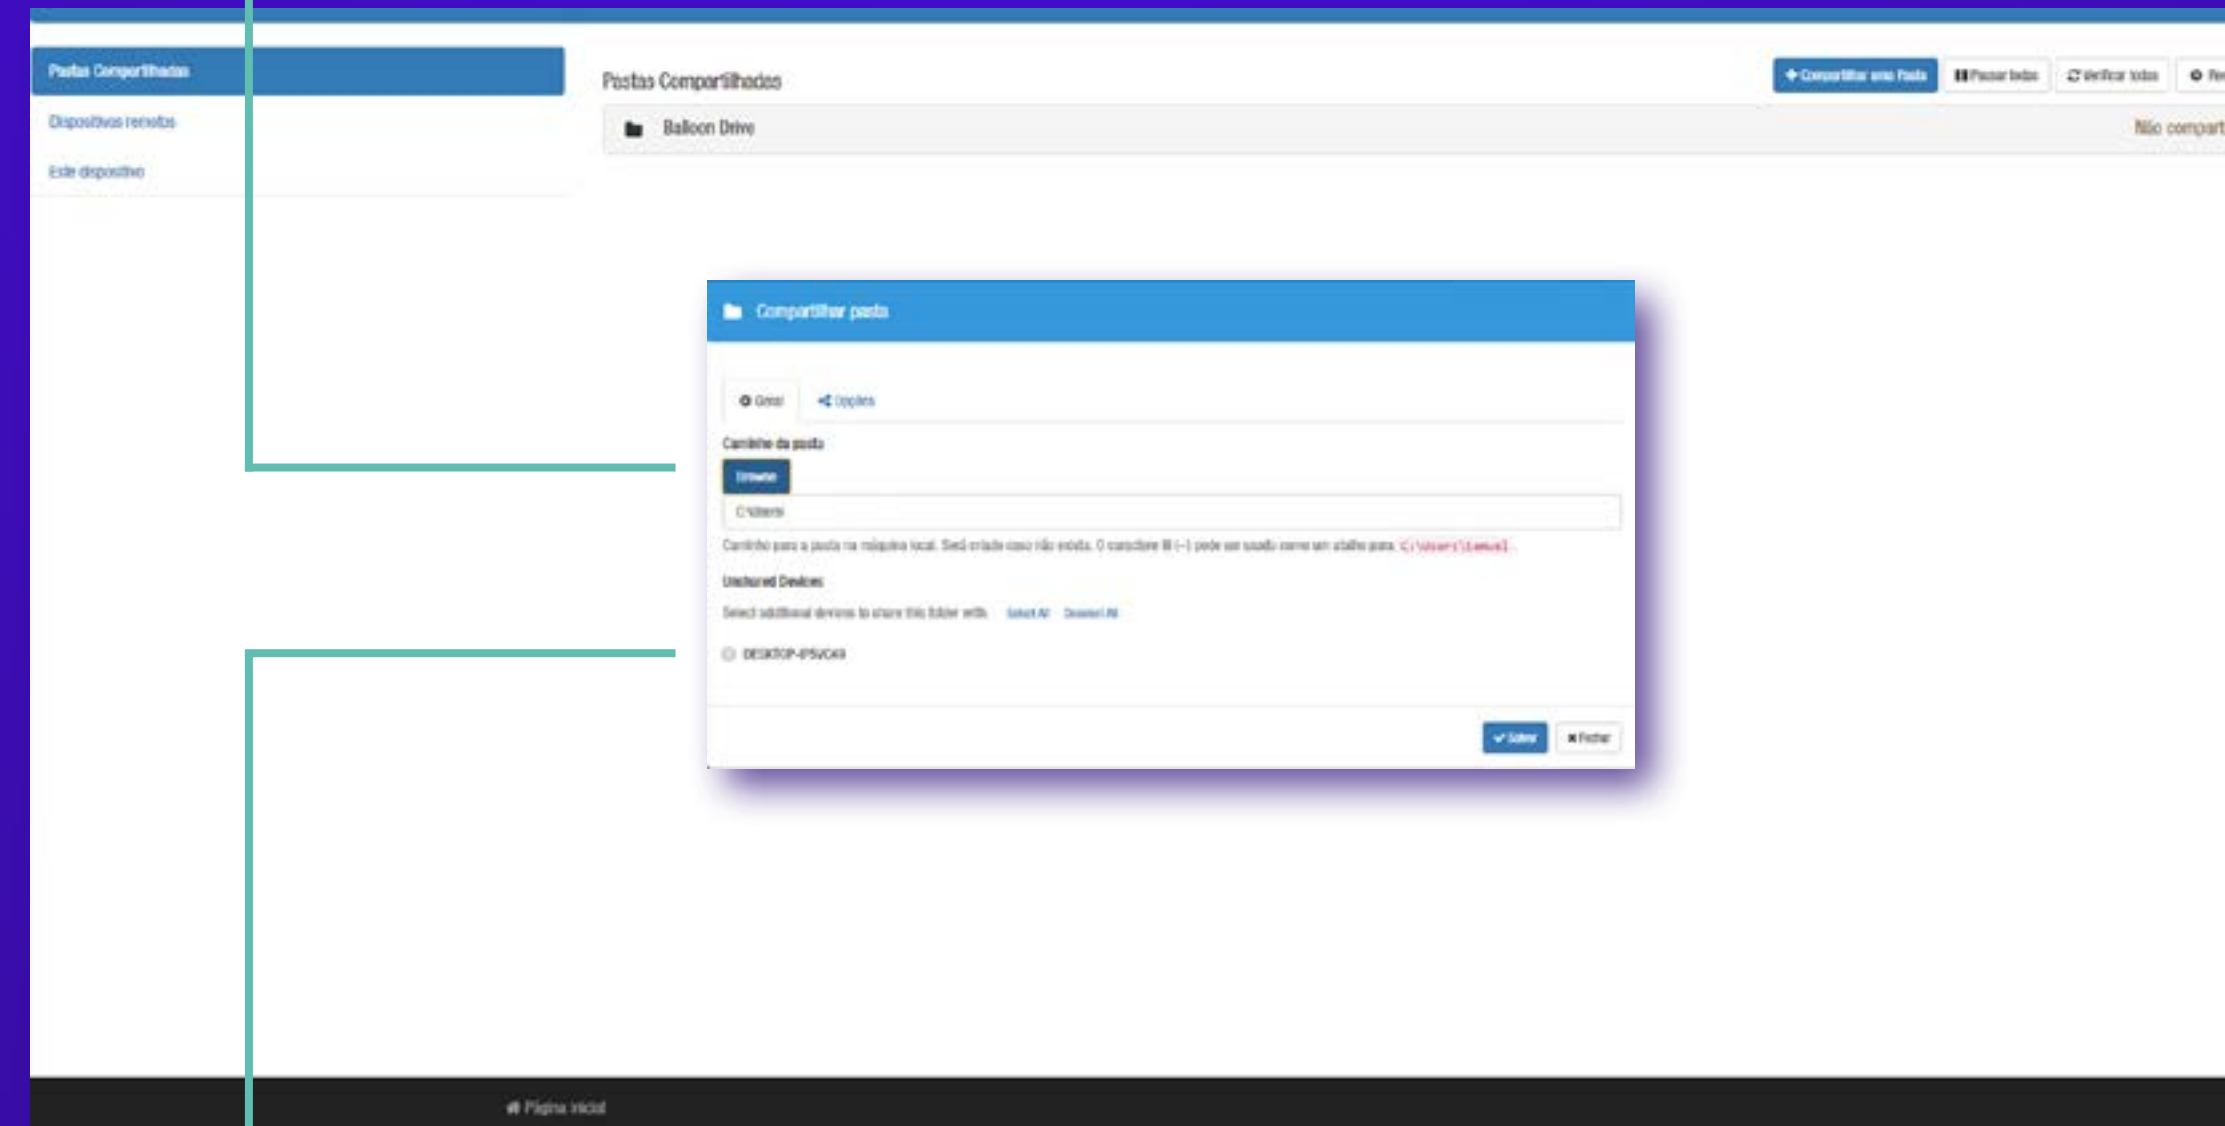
Pastas Compartilhadas

Dispositivos remotos

Este dispositivo

Pastas Compartilhadas

Compartilhar uma Pasta

Pausar todas

Verificar todas

Re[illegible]

Balloon Drive

Não compart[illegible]

Compartilhar pasta

Geral

Opções

Caminho da pasta

Browse

C:\Users\

Caminho para a pasta na máquina local. Será criada caso não exista. O caractere til (~) pode ser usado como um atalho para C:\Users\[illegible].

Unshared Devices

Select additional devices to share this folder with. Select All Deselect All

DESKTOP-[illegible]

Salvar

Fechar

Página inicial